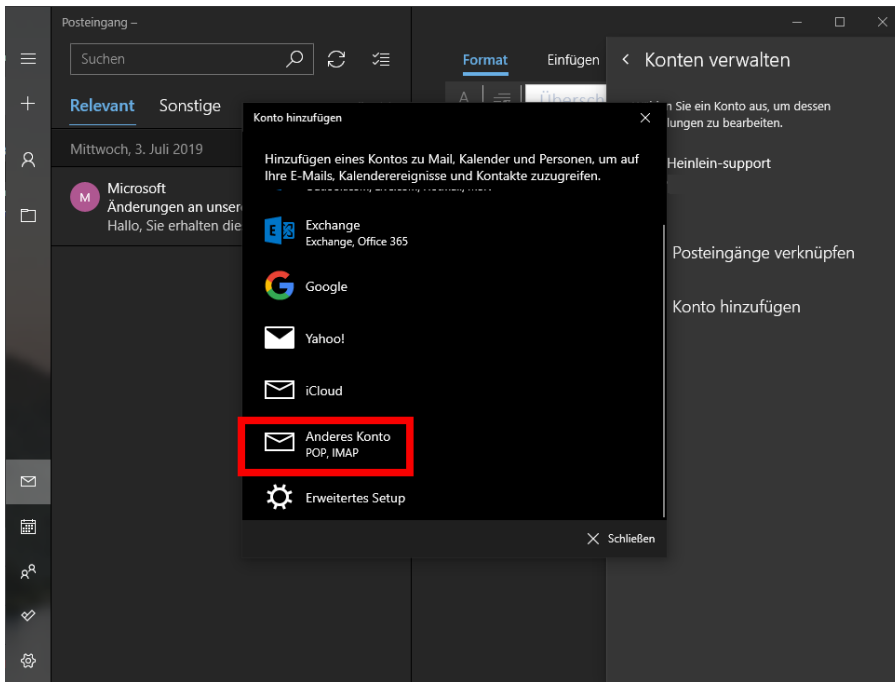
Posteingang –

Suchen

Relevant Sonstige

Mittwoch, 3. Juli 2019

M Microsoft
Änderungen an unser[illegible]
Hallo, Sie erhalten die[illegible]

Format Einfügen

A Übersch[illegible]

Konten verwalten

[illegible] Sie ein Konto aus, um dessen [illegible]ungen zu bearbeiten.

Heinlein-support

Posteingänge verknüpfen

Konto hinzufügen

Konto hinzufügen

Hinzufügen eines Kontos zu Mail, Kalender und Personen, um auf Ihre E-Mails, Kalenderereignisse und Kontakte zuzugreifen.

Exchange
Exchange, Office 365

Google

Yahoo!

iCloud

Anderes Konto
POP, IMAP

Erweitertes Setup

Schließen